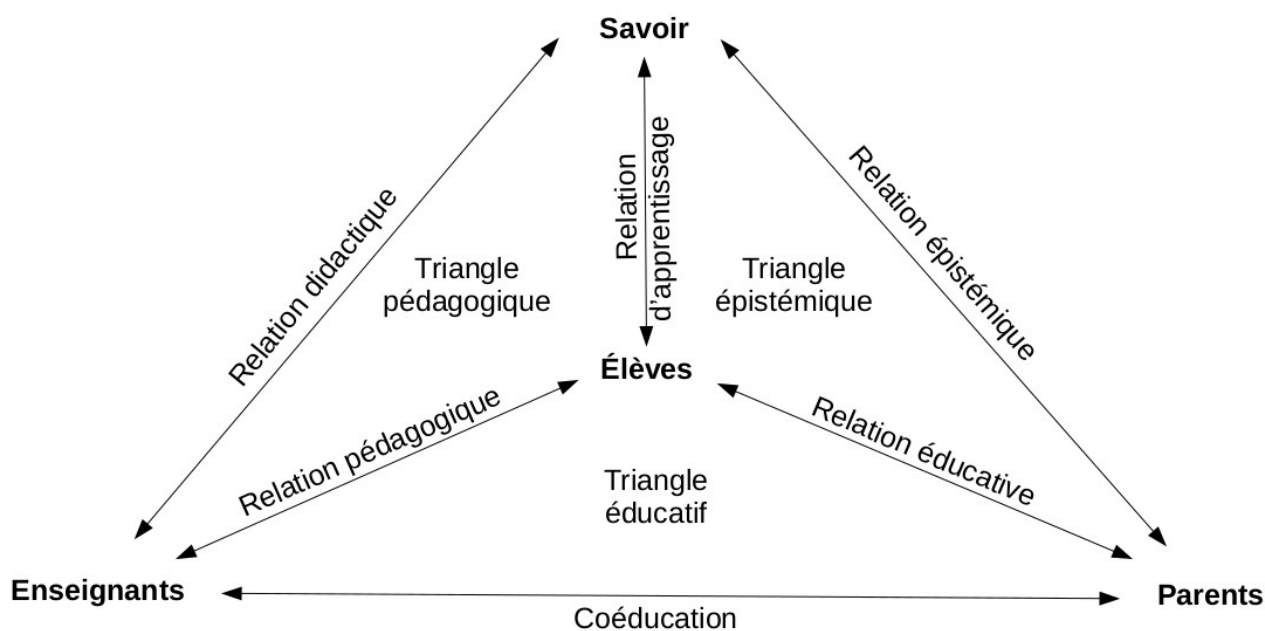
Savoir

Relation didactique

Relation d'apprentissage

Relation épistémique

Triangle pédagogique

Triangle épistémique

Élèves

Relation pédagogique

Relation éducative

Triangle éducatif

Enseignants

Parents

Coéducation